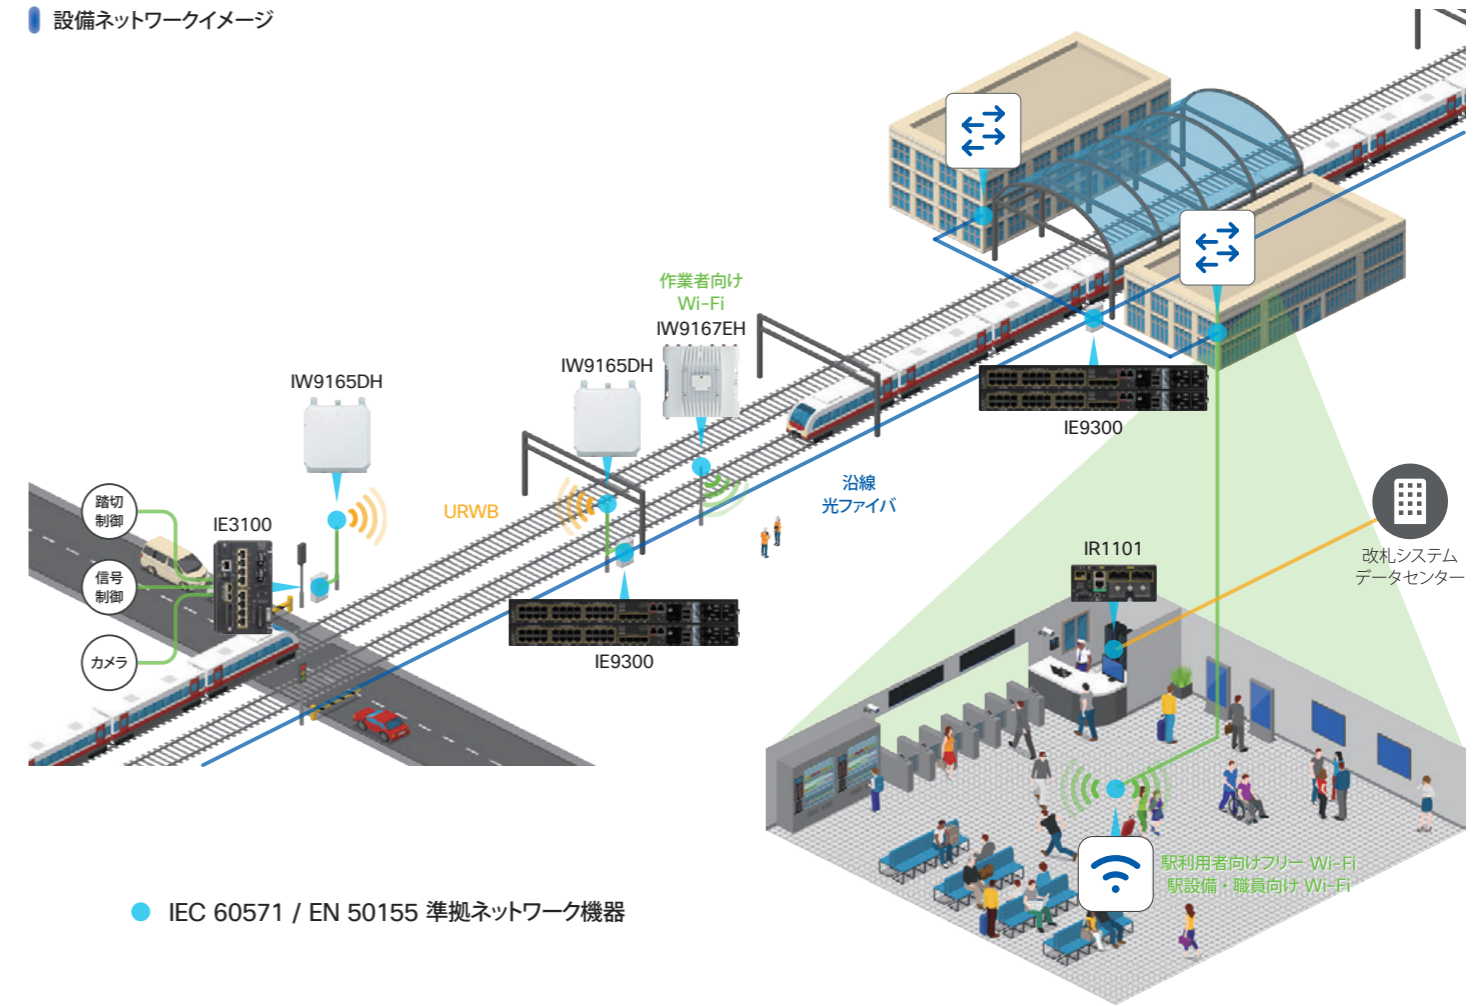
設備ネットワークイメージ

作業者向け
Wi-Fi
IW9167EH

IW9165DH

IW9165DH

IE9300

沿線
光ファイバ

URWB

踏切
制御

信号
制御

カメラ

IE3100

IE9300

IR1101

改札システム
データセンター

駅利用者向けフリー Wi-Fi
駅設備・職員向け Wi-Fi

IEC 60571 / EN 50155 準拠ネットワーク機器